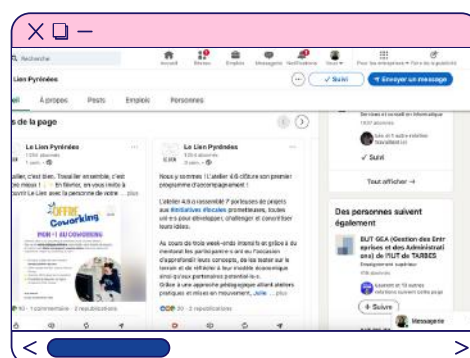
Recherche

Accueil Réseau Emplois Messagerie Notifications Vous Pour les entreprises Essai gratuit

Lien Pyrénées

✓ Suivi ✈ Envoyer un message

À propos Posts Emplois Personnes

s de la page

Le Lien Pyrénées
1 264 abonnés
1 sem.

atelier, c'est bien. Travailler ensemble, c'est ce mieux ! ... En février, on vous invite à ouvrir Le Lien avec la personne de votre ...

OFFRE Coworking

PION 1 AU COWORKING

Le Lien Pyrénées
926 abonnés

Nous y sommes ! L'atelier 4.0 clôture son premier programme d'accompagnement !

L'atelier 4.0 a rassemblé 7 partenaires de projets aux initiatives élevées prometteuses, toutes unies pour développer, challenger et concrétiser leurs idées.

Au cours de trois week-ends intensifs et grâce à du mentorat les participants ont eu l'occasion d'approfondir leurs concepts, de les tester sur le terrain et de réfléchir à leur modèle économique ainsi qu'aux partenaires potentiels.

Grâce à une approche pédagogique alliant ateliers pratiques et mises en mouvement, Julie ... plus

10 · 1 commentaire · 2 republications

20 · 2 republications

Services et conseil en informatique
1 837 abonnés

Lou et 7 autres relations travaillent ici

✓ Suivi

Tout afficher →

Des personnes suivent également

BUT GEA (Gestion des Entreprises et des Administrations) de l'IUT de TARBES
Enseignement supérieur
478 abonnés

+ Suivre

Messagerie